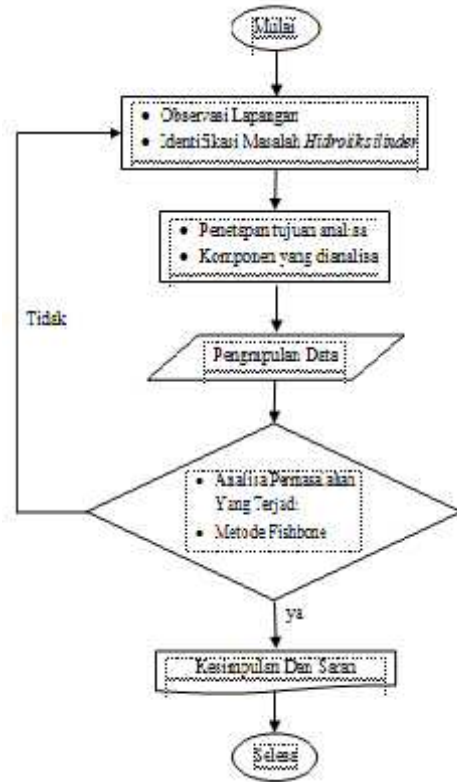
Mulai

• Observasi Lapangan
• Identifikasi Masalah *Hidroliksilinder*

• Penetapan tujuan analisa
• Komponen yang dianalisa

Tidak

Pengumpulan Data

• Analisa Permasalahan Yang Terjadi
• Metode Fishbone

ya

Kesimpulan Dan Saran

Selesai